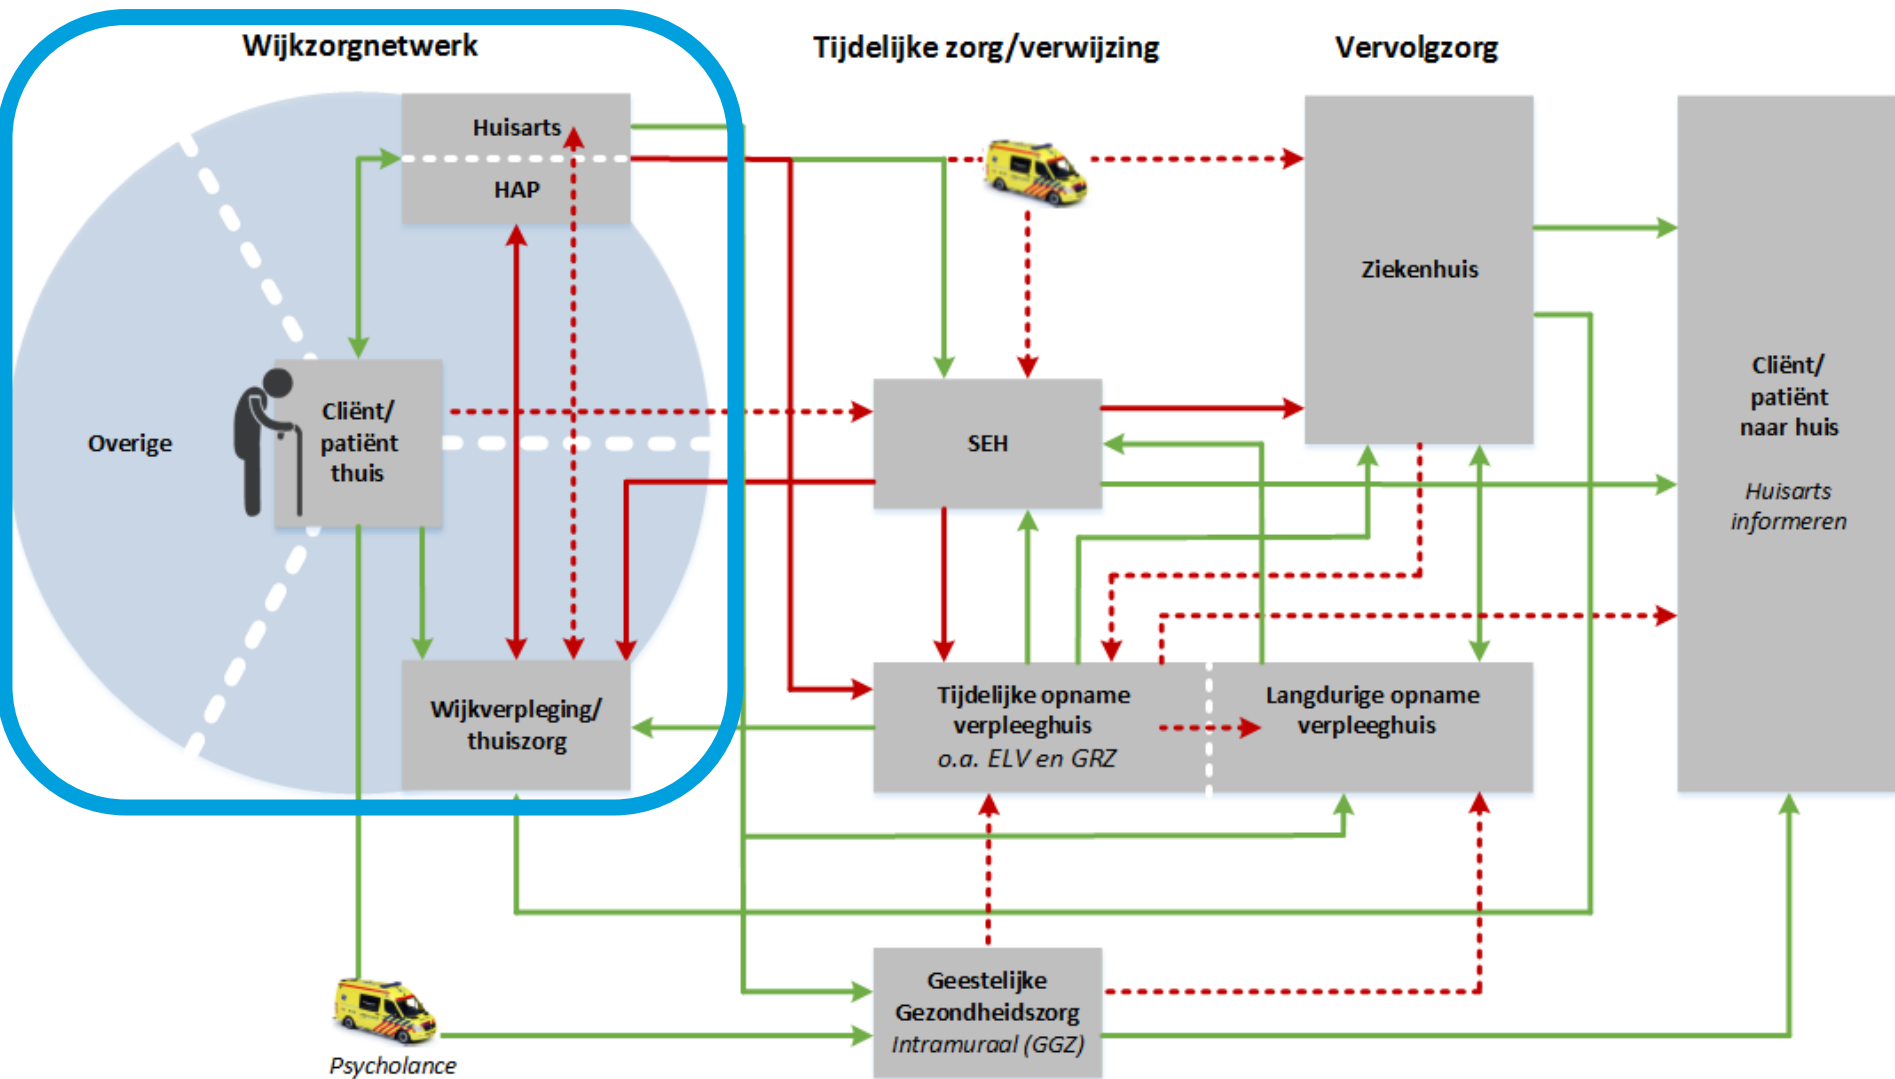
Wijkzorgnetwerk

Tijdelijke zorg/verwijzing

Vervolgzorg

Huisarts

HAP

Overige

Cliënt/ patiënt thuis

Wijkverpleging/ thuiszorg

SEH

Ziekenhuis

Cliënt/ patiënt naar huis

Huisarts informeren

Tijdelijke opname verpleeghuis o.a. ELV en GRZ

Langdurige opname verpleeghuis

Geestelijke Gezondheidszorg Intramuraal (GGZ)

Psycholance